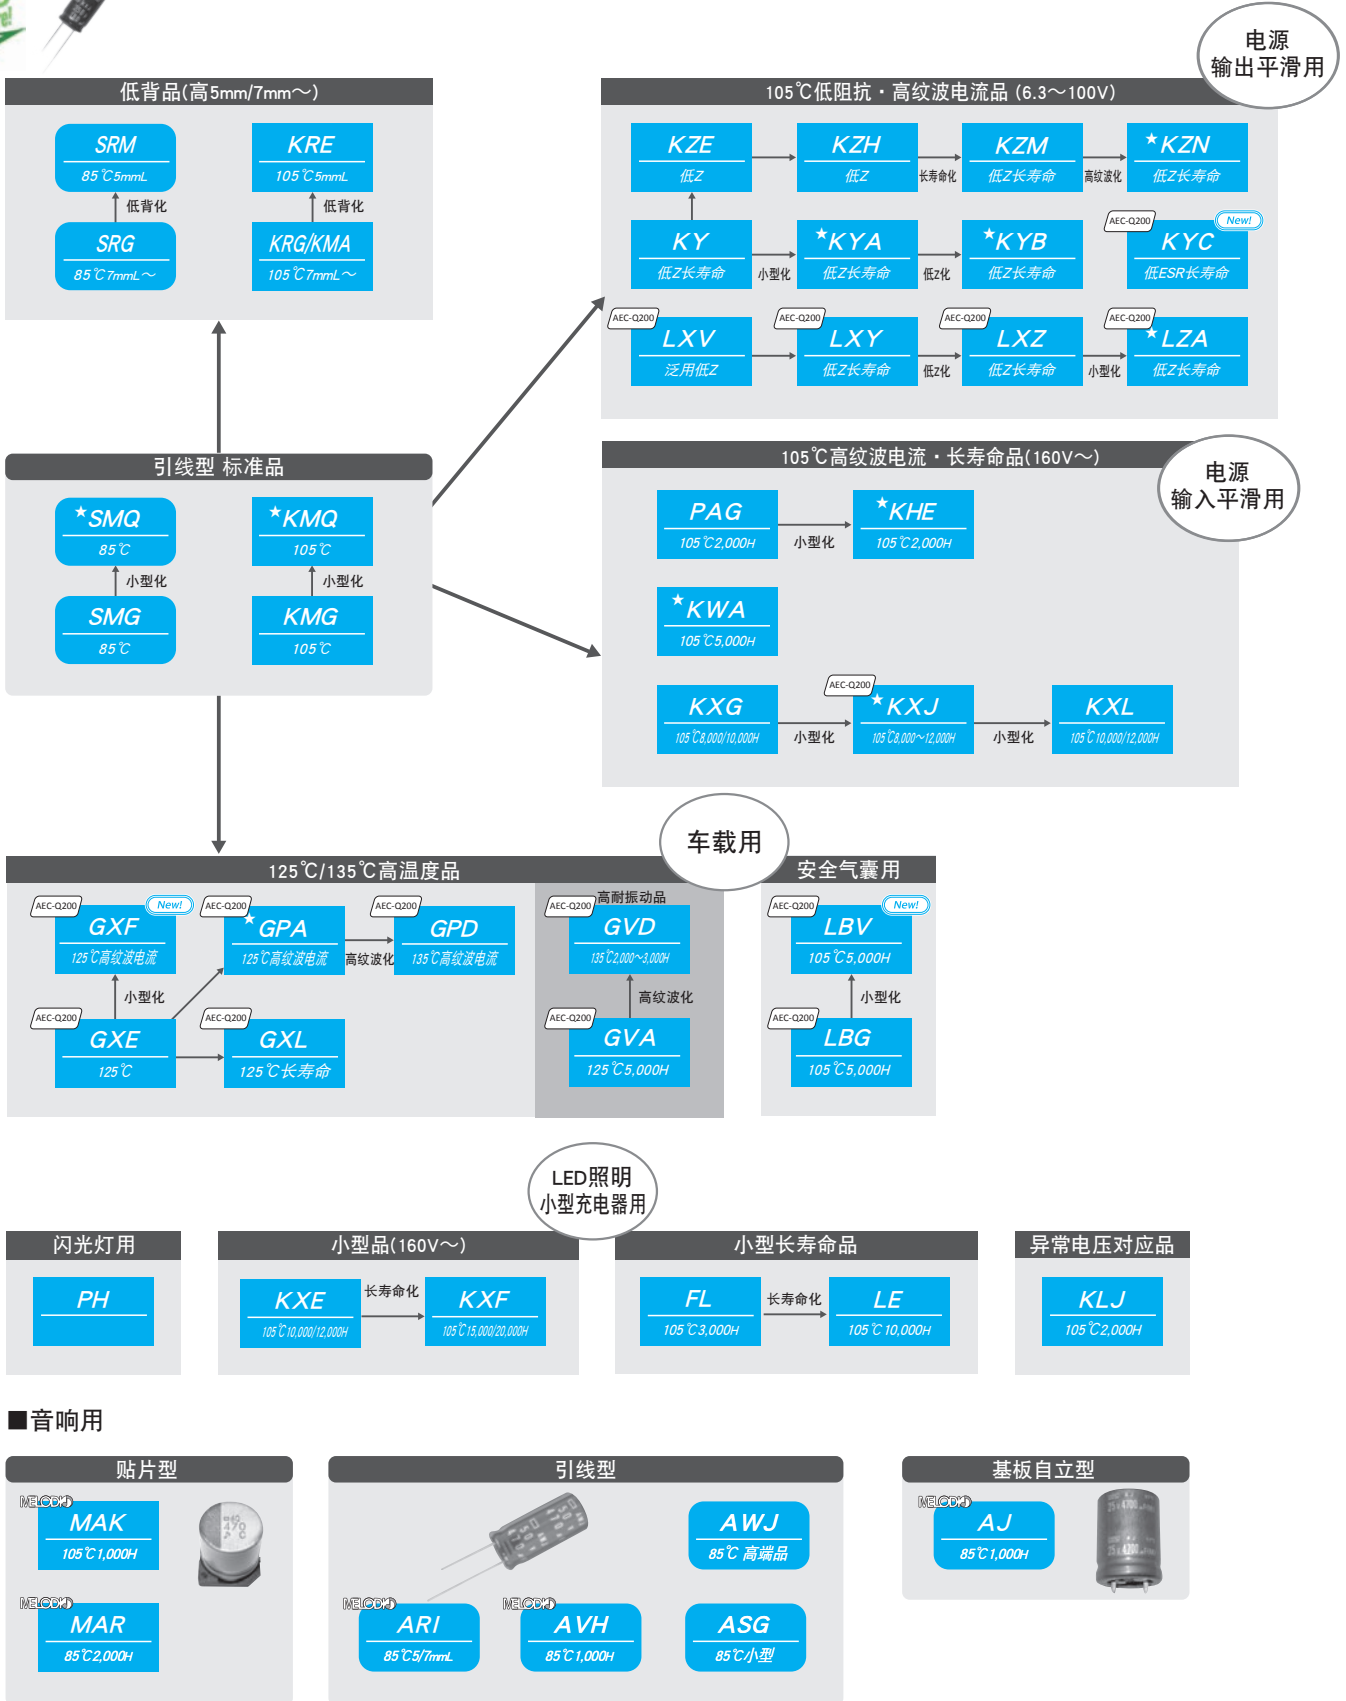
低背品(高5mm/7mm～)

SRM
85℃5mmL
低背化
SRG
85℃7mmL～

KRE
105℃5mmL
低背化
KRG/KMA
105℃7mmL～

电源
输出平滑用

105℃低阻抗・高纹波电流品 (6.3～100V)

KZE
低Z
KZH
低Z
长寿命化
KZM
低Z长寿命
高纹波化
★KZN
低Z长寿命

KY
低Z长寿命
小型化
★KYA
低Z长寿命
低Z化
★KYB
低Z长寿命
AEC-Q200
New!
KYC
低ESR长寿命

AEC-Q200
LXV
泛用低Z
AEC-Q200
LXY
低Z长寿命
低Z化
AEC-Q200
LXZ
低Z长寿命
小型化
AEC-Q200
★LZA
低Z长寿命

引线型 标准品

★SMQ
85℃
小型化
SMG
85℃

★KMQ
105℃
小型化
KMG
105℃

105℃高纹波电流・长寿命品(160V～)

电源
输入平滑用

PAG
105℃2,000H
小型化
★KHE
105℃2,000H

★KWA
105℃5,000H

KXG
105℃8,000/10,000H
小型化
AEC-Q200
★KXJ
105℃8,000～12,000H
小型化
KXL
105℃10,000/12,000H

车载用

125℃/135℃高温度品

AEC-Q200
New!
GXF
125℃高纹波电流
小型化
AEC-Q200
GXE
125℃

AEC-Q200
★GPA
125℃高纹波电流
高纹波化
AEC-Q200
GPD
135℃高纹波电流

AEC-Q200
GXL
125℃长寿命

高耐振动品
AEC-Q200
GVD
135℃2,000～3,000H
高纹波化
AEC-Q200
GVA
125℃5,000H

安全气囊用

AEC-Q200
New!
LBV
105℃5,000H
小型化
AEC-Q200
LBG
105℃5,000H

LED照明
小型充电器用

闪光灯用
PH

小型品(160V～)
KXE
105℃10,000/12,000H
长寿命化
KXF
105℃15,000/20,000H

小型长寿命品
FL
105℃3,000H
长寿命化
LE
105℃10,000H

异常电压对应品
KLJ
105℃2,000H

■音响用

贴片型
MELCOM
MAK
105℃1,000H
MELCOM
MAR
85℃2,000H

引线型
AWJ
85℃ 高端品
MELCOM
ARI
85℃5/7mmL
MELCOM
AVH
85℃1,000H
ASG
85℃小型

基板自立型
MELCOM
AJ
85℃1,000H